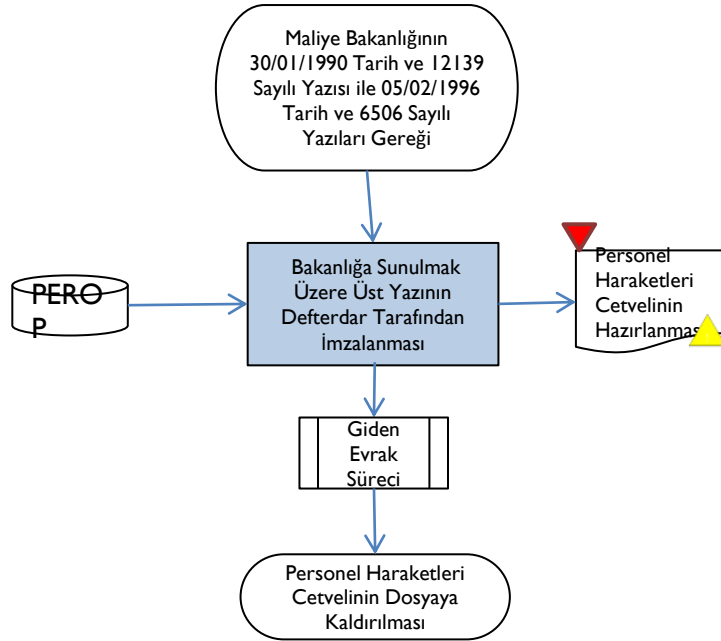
Maliye Bakanlığının 30/01/1990 Tarih ve 12139 Sayılı Yazısı ile 05/02/1996 Tarih ve 6506 Sayılı Yazıları Gereği

PEROP

Bakanlığa Sunulmak Üzere Üst Yazının Defterdar Tarafından İmzalanması

Personel Haraketleri Cetvelinin Hazırlanması

Giden Evrak Süreci

Personel Haraketleri Cetvelinin Dosyaya Kaldırılması